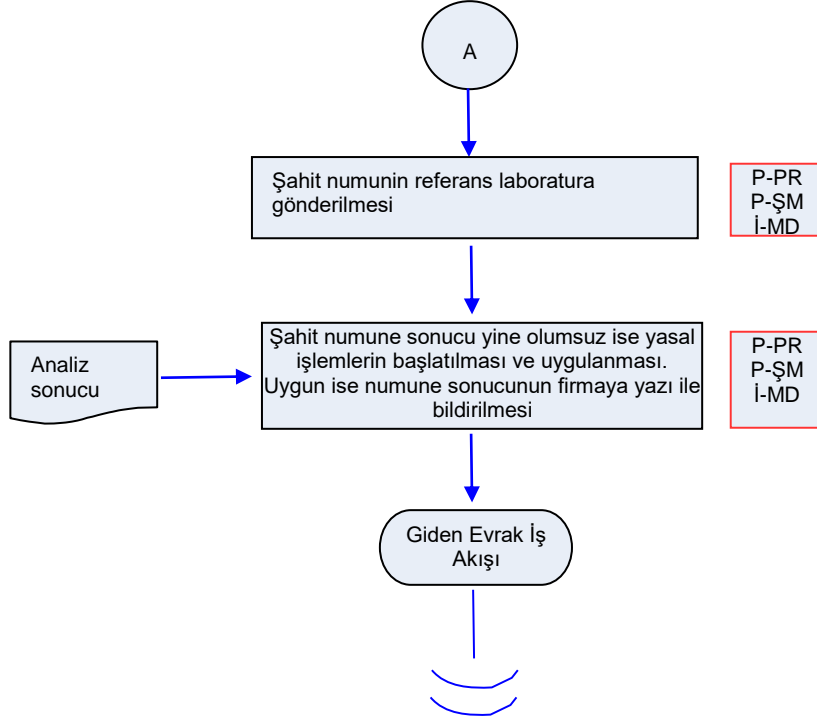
A

Şahit numunin referans laboratura gönderilmesi

P-PR
P-ŞM
İ-MD

Analiz sonucu

Şahit numune sonucu yine olumsuz ise yasal işlemlerin başlatılması ve uygulanması. Uygun ise numune sonucunun firmaya yazı ile bildirilmesi

P-PR
P-ŞM
İ-MD

Giden Evrak İş Akışı